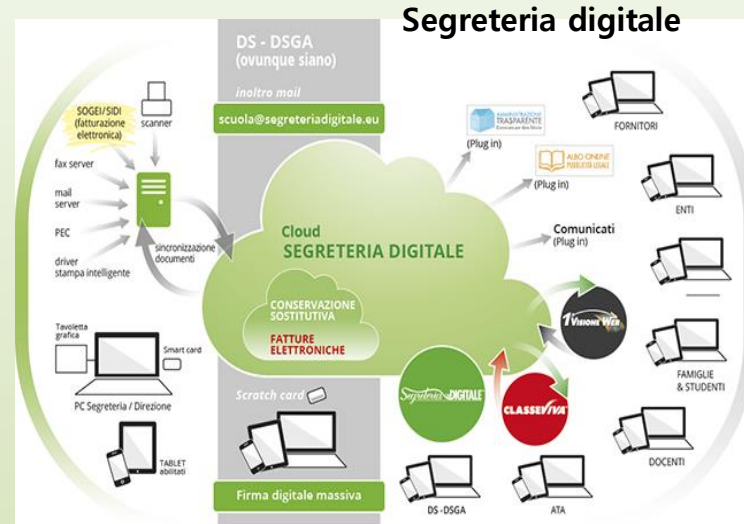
Segreteria digitale

DS - DSGA
(ovunque siano)

inoltro mail
scuola@segreteriadigitale.eu

SOGEI/SIDI
(fatturazione elettronica)

scanner

fax server
mail server
PEC
driver stampa intelligente

sincronizzazione documenti

AMMINISTRAZIONE TRASPARENTE
(Plug in)

ALBO ONLINE PUBBLICITÀ LEGALE
(Plug in)

Comunicati
(Plug in)

FORNITORI
ENTI

Cloud
SEGRETERIA DIGITALE

CONSERVAZIONE SOSTITUTIVA
FATTURE ELETTRONICHE

1VisioneWeb

Tavoletta grafica
Smart card
PC Segreteria / Direzione

TABLET abilitati

Scratch card

Segreteria DIGITALE
CLASSEVIVA

FAMIGLIE & STUDENTI
DOCENTI

Firma digitale massiva

DS-DSGA
ATA